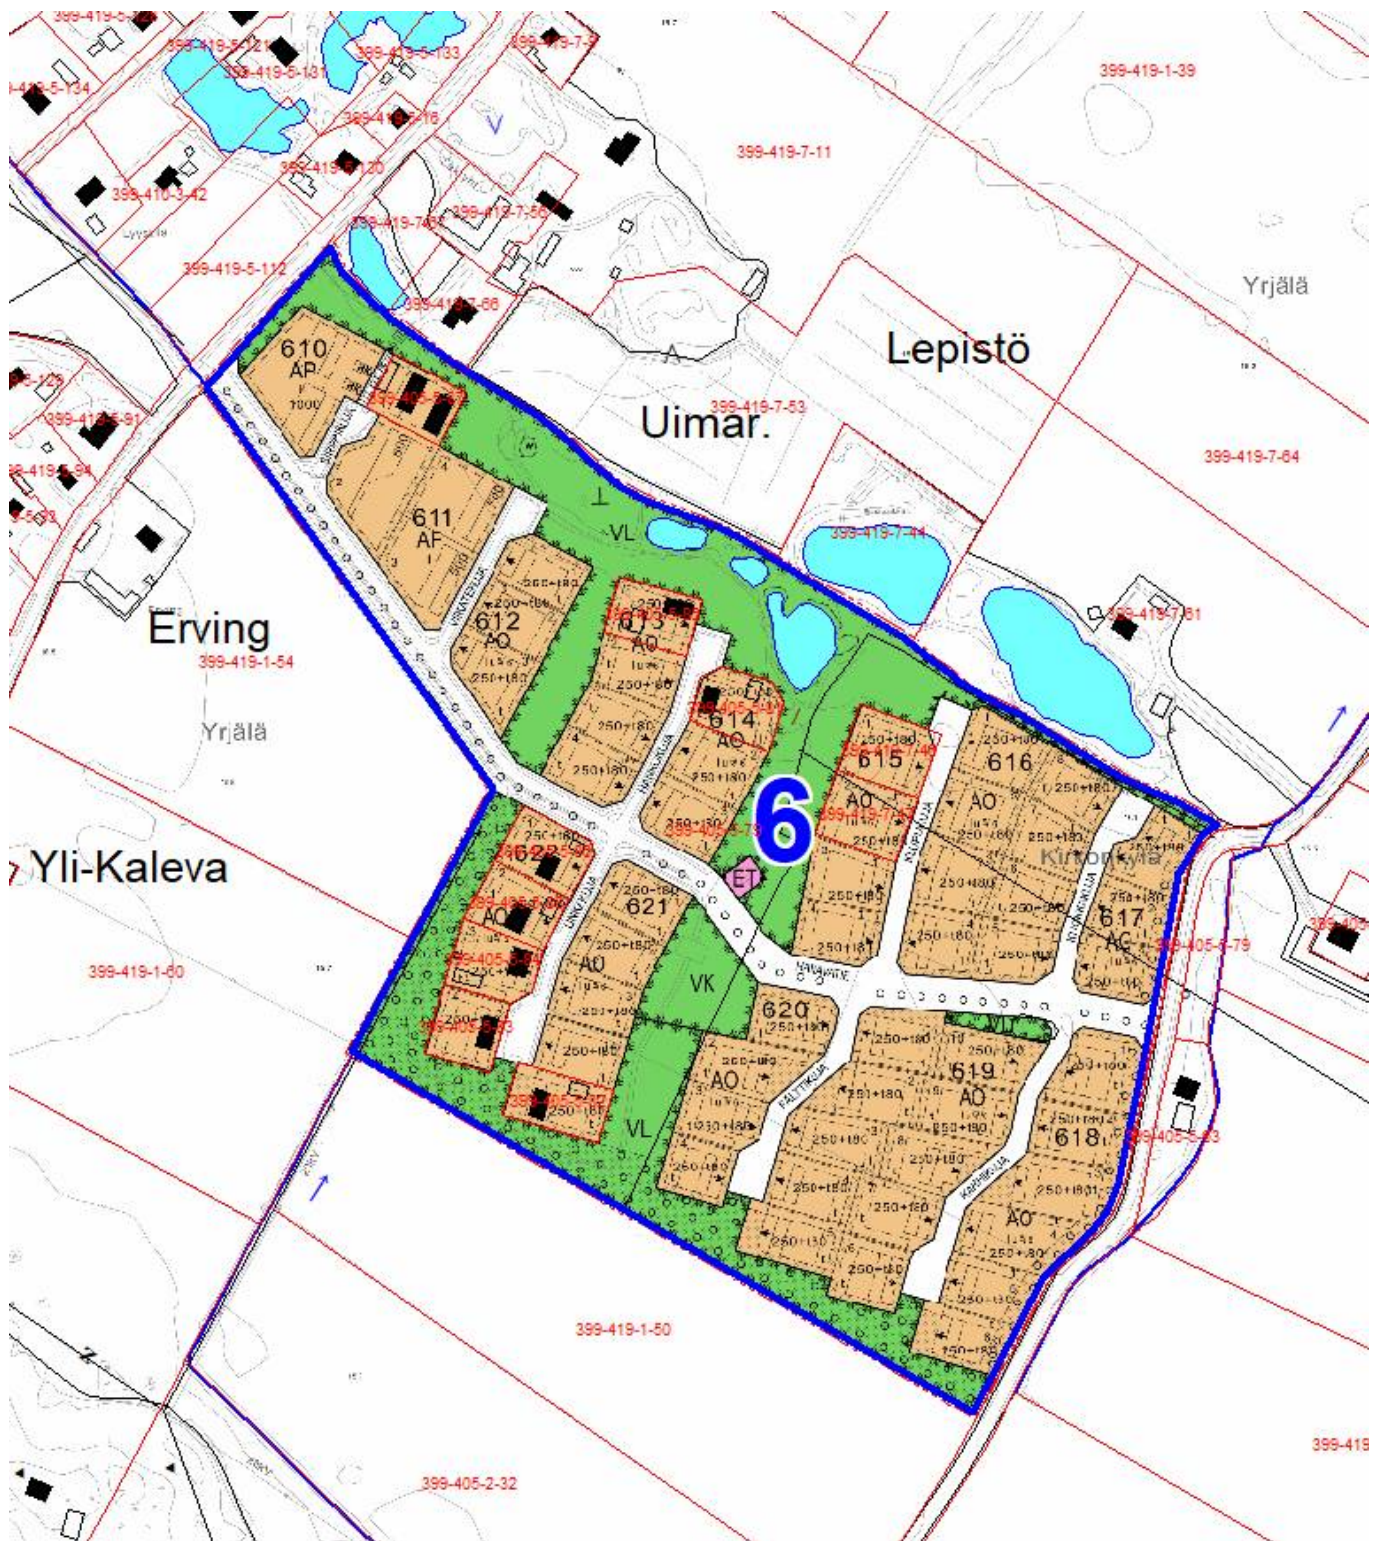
399-419-5-126
399-419-5-121
399-419-5-133
399-419-7-9
399-419-5-134
399-419-5-131
399-419-1-39
399-419-5-116
399-419-7-11
399-419-5-120
399-410-3-42
399-419-7-66
399-419-7-67
399-419-5-112
Yrjälä
399-419-7-66
Lepistö
610
AP
1000
399-419-5-129
399-405-5-...
399-419-7-53
Uimar.
399-419-5-91
399-419-5-94
399-419-7-64
611
AF
VL
399-419-7-44
399-419-7-61
612
AO
250+180
613
AO
250+180
Erving
399-419-1-54
250+180
614
AO
250+180
Yrjälä
615
616
AO
AO
250+180
6
Kirtonkylä
Yli-Kaleva
622
ET
621
AO
617
AO
399-405-6-79
399-419-1-60
AO
AO
VK
620
250+180
619
AO
AO
250+180
618
399-405-5-83
VL
AO
250+180
399-419-1-50
399-419
399-405-2-32